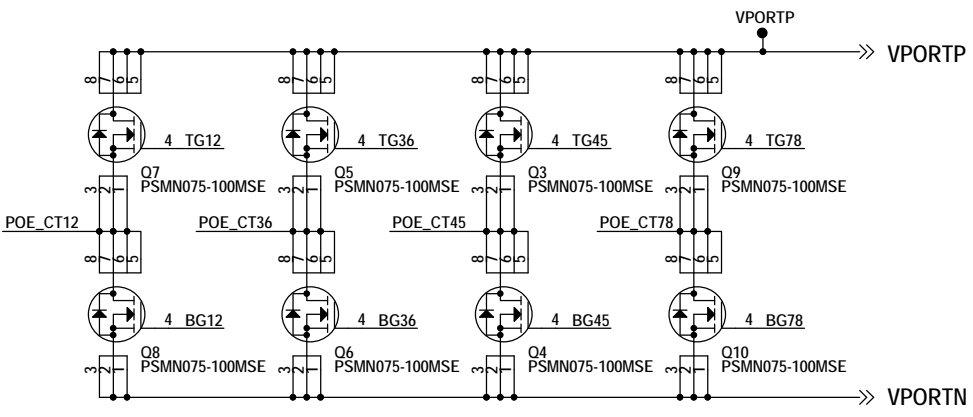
VPORTP

VPORTP

8 7 6 5

4 TG12

Q7
PSMN075-100MSE

3 2 1

POE_CT12

8 7 6 5

4 BG12

Q8
PSMN075-100MSE

3 2 1

8 7 6 5

4 TG36

Q5
PSMN075-100MSE

3 2 1

POE_CT36

8 7 6 5

4 BG36

Q6
PSMN075-100MSE

3 2 1

8 7 6 5

4 TG45

Q3
PSMN075-100MSE

3 2 1

POE_CT45

8 7 6 5

4 BG45

Q4
PSMN075-100MSE

3 2 1

8 7 6 5

4 TG78

Q9
PSMN075-100MSE

3 2 1

POE_CT78

8 7 6 5

4 BG78

Q10
PSMN075-100MSE

3 2 1

VPORTN